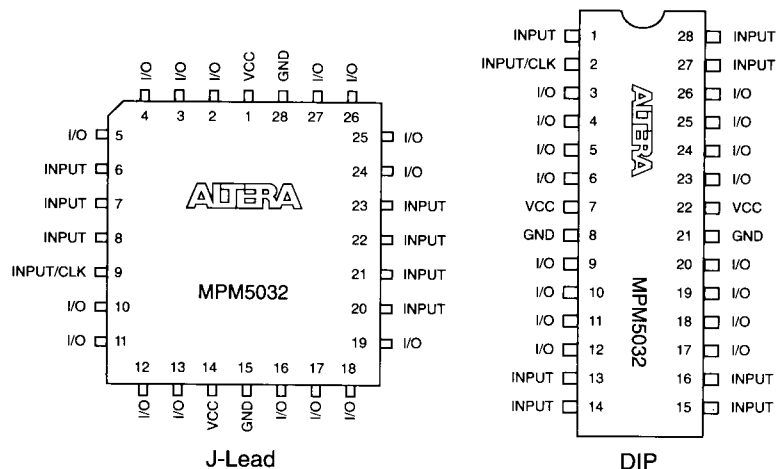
I/O I/O I/O VCC GND I/O I/O
4 3 2 1 28 27 26

I/O 5
INPUT 6
INPUT 7
INPUT 8
INPUT/CLK 9
I/O 10
I/O 11

25 I/O
24 I/O
23 INPUT
22 INPUT
21 INPUT
20 INPUT
19 I/O

ALTERA

MPM5032

12 13 14 15 16 17 18
I/O I/O VCC GND I/O I/O I/O

J-Lead

INPUT 1
INPUT/CLK 2
I/O 3
I/O 4
I/O 5
I/O 6
VCC 7
GND 8
I/O 9
I/O 10
I/O 11
I/O 12
INPUT 13
INPUT 14

28 INPUT
27 INPUT
26 I/O
25 I/O
24 I/O
23 I/O
22 VCC
21 GND
20 I/O
19 I/O
18 I/O
17 I/O
16 INPUT
15 INPUT

ALTERA

MPM5032

DIP